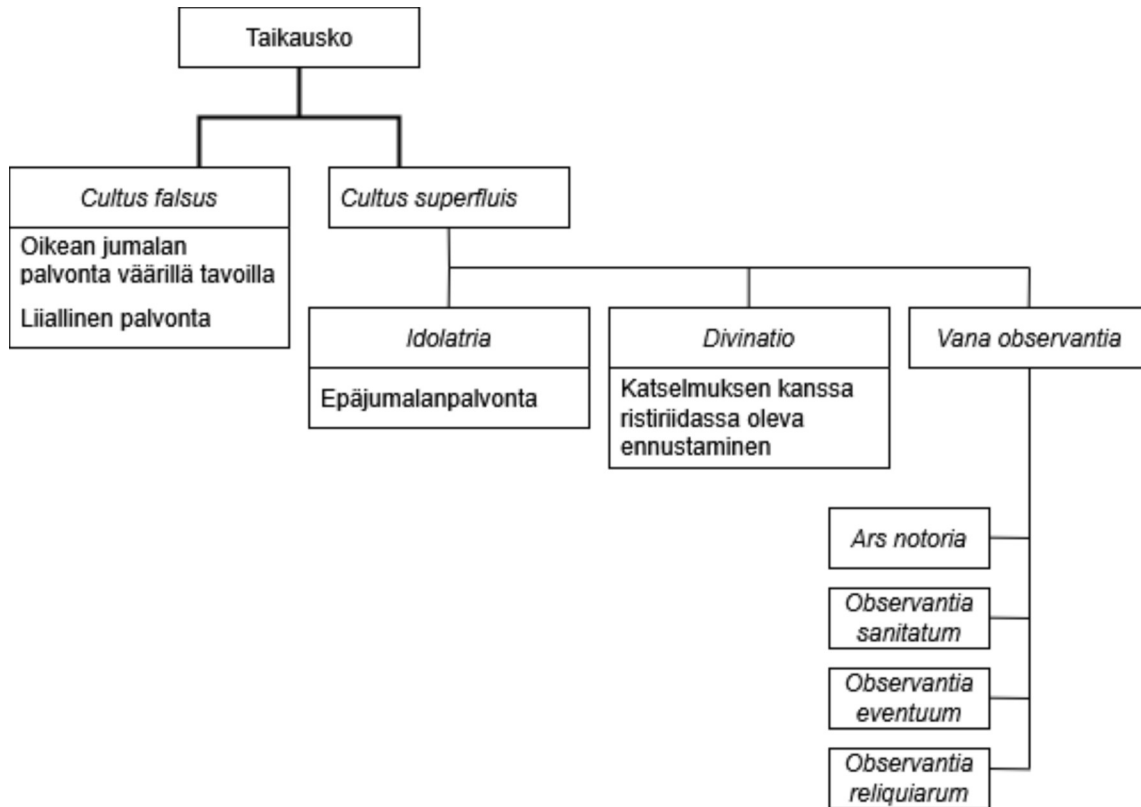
Taikausko

*Cultus falsus*

Oikean jumalan palvonta väärillä tavoilla

Liiallinen palvonta

*Cultus superfluis*

*Idolatria*

Epäjumalanpalvonta

*Divinatio*

Katselmuksen kanssa ristiriidassa oleva ennustaminen

*Vana observantia*

*Ars notoria*

*Observantia sanitatum*

*Observantia eventuum*

*Observantia reliquiarum*